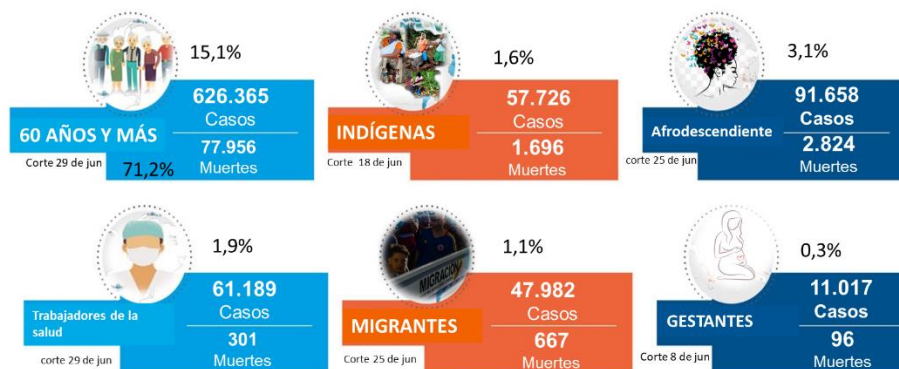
15,1%

626.365
Casos
60 AÑOS Y MÁS
77.956
Corte 29 de jun
71,2%
Muertes

1,6%

57.726
Casos
INDÍGENAS
1.696
Corte 18 de jun
Muertes

3,1%

91.658
Casos
Afrodescendiente
2.824
corte 25 de jun
Muertes

1,9%

61.189
Casos
Trabajadores de la salud
301
corte 29 de jun
Muertes

1,1%

MIGRACION
47.982
Casos
MIGRANTES
667
Corte 25 de jun
Muertes

0,3%

11.017
Casos
GESTANTES
96
Corte 8 de jun
Muertes